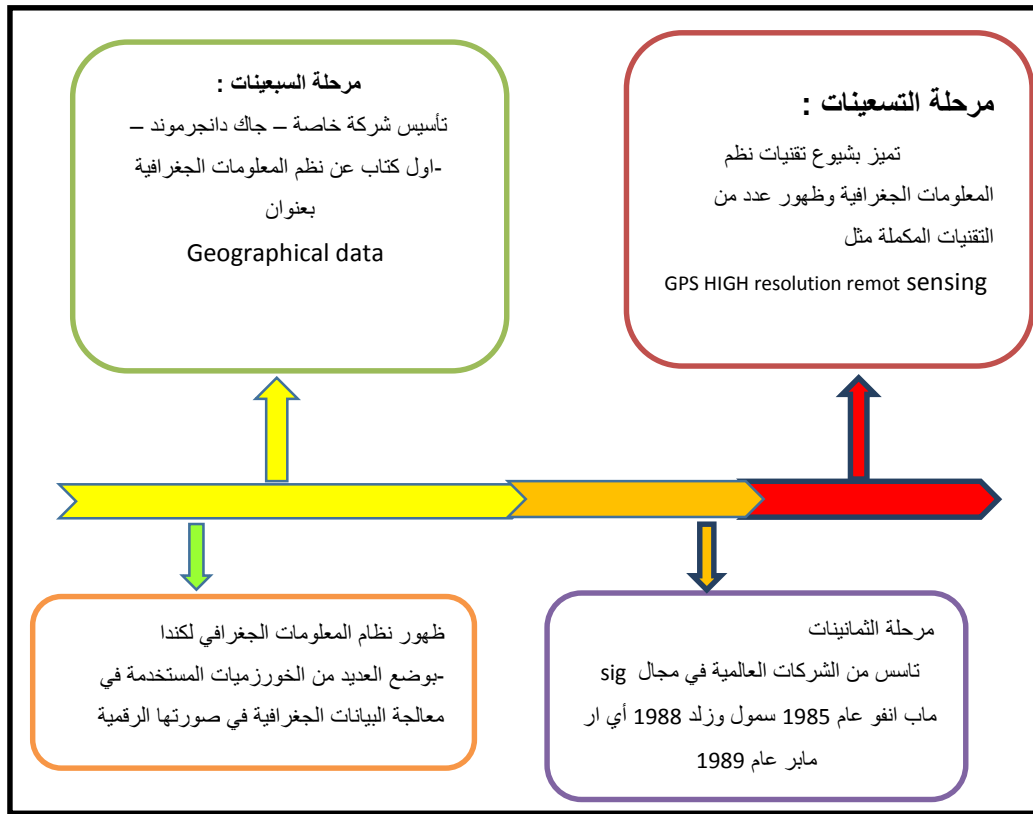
مرحلة السبعينات :
تأسيس شركة خاصة – جاك دانجرموند –
-اول كتاب عن نظم المعلومات الجغرافية بعنوان
Geographical data

مرحلة التسعينات :
تميز بشيوع تقنيات نظم المعلومات الجغرافية وظهور عدد من التقنيات المكملة مثل
GPS HIGH resolution remot sensing

ظهور نظام المعلومات الجغرافي لكندا
-بوضع العديد من الخورزميات المستخدمة في معالجة البيانات الجغرافية في صورتها الرقمية

مرحلة الثمانينات
تاسس من الشركات العالمية في مجال sig
ماب انفو عام 1985 سمول وزلد 1988 أي ار مابر عام 1989